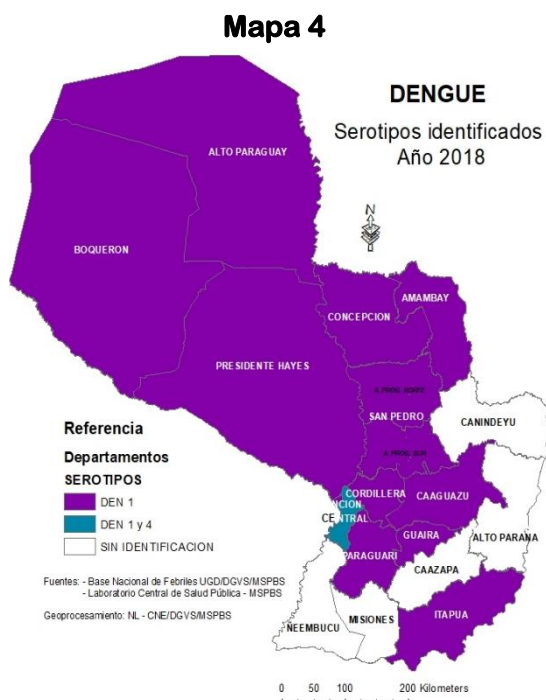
Mapa 4

DENGUE

Serotipos identificados
Año 2018

N

ALTO PARAGUAY

BOQUERON

AMAMBAY

CONCEPCION

PRESIDENTE HAYES

S. PEDRO NORTE

SAN PEDRO

CANINDEYU

S. PEDRO SUR

CORDILLERA

CAAGUAZU

ASUNCION

CENTRAL

GUAIRA

ALTO PARANA

PARAGUARI

CAAZAPA

MISIONES

ITAPUA

NEEMBUCU

Referencia

Departamentos

SEROTIPOS

DEN 1

DEN 1 y 4

SIN IDENTIFICACION

Fuentes: - Base Nacional de Febriles UGD/DGVS/MSPBS
- Laboratorio Central de Salud Pública - MSPBS

Geoprocesamiento: NL - CNE/DGVS/MSPBS

0 50 100 200 Kilometers